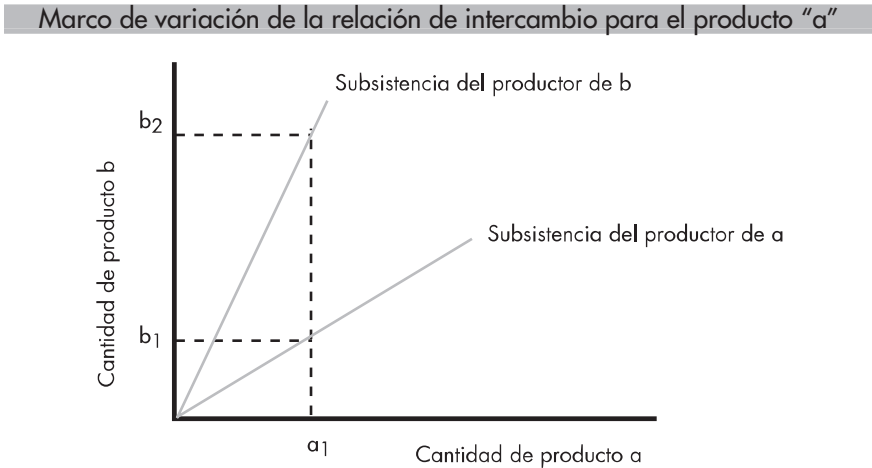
Marco de variación de la relación de intercambio para el producto “a”

Subsistencia del productor de b

$b_2$

Subsistencia del productor de a

Cantidad de producto b

$b_1$

$a_1$

Cantidad de producto a